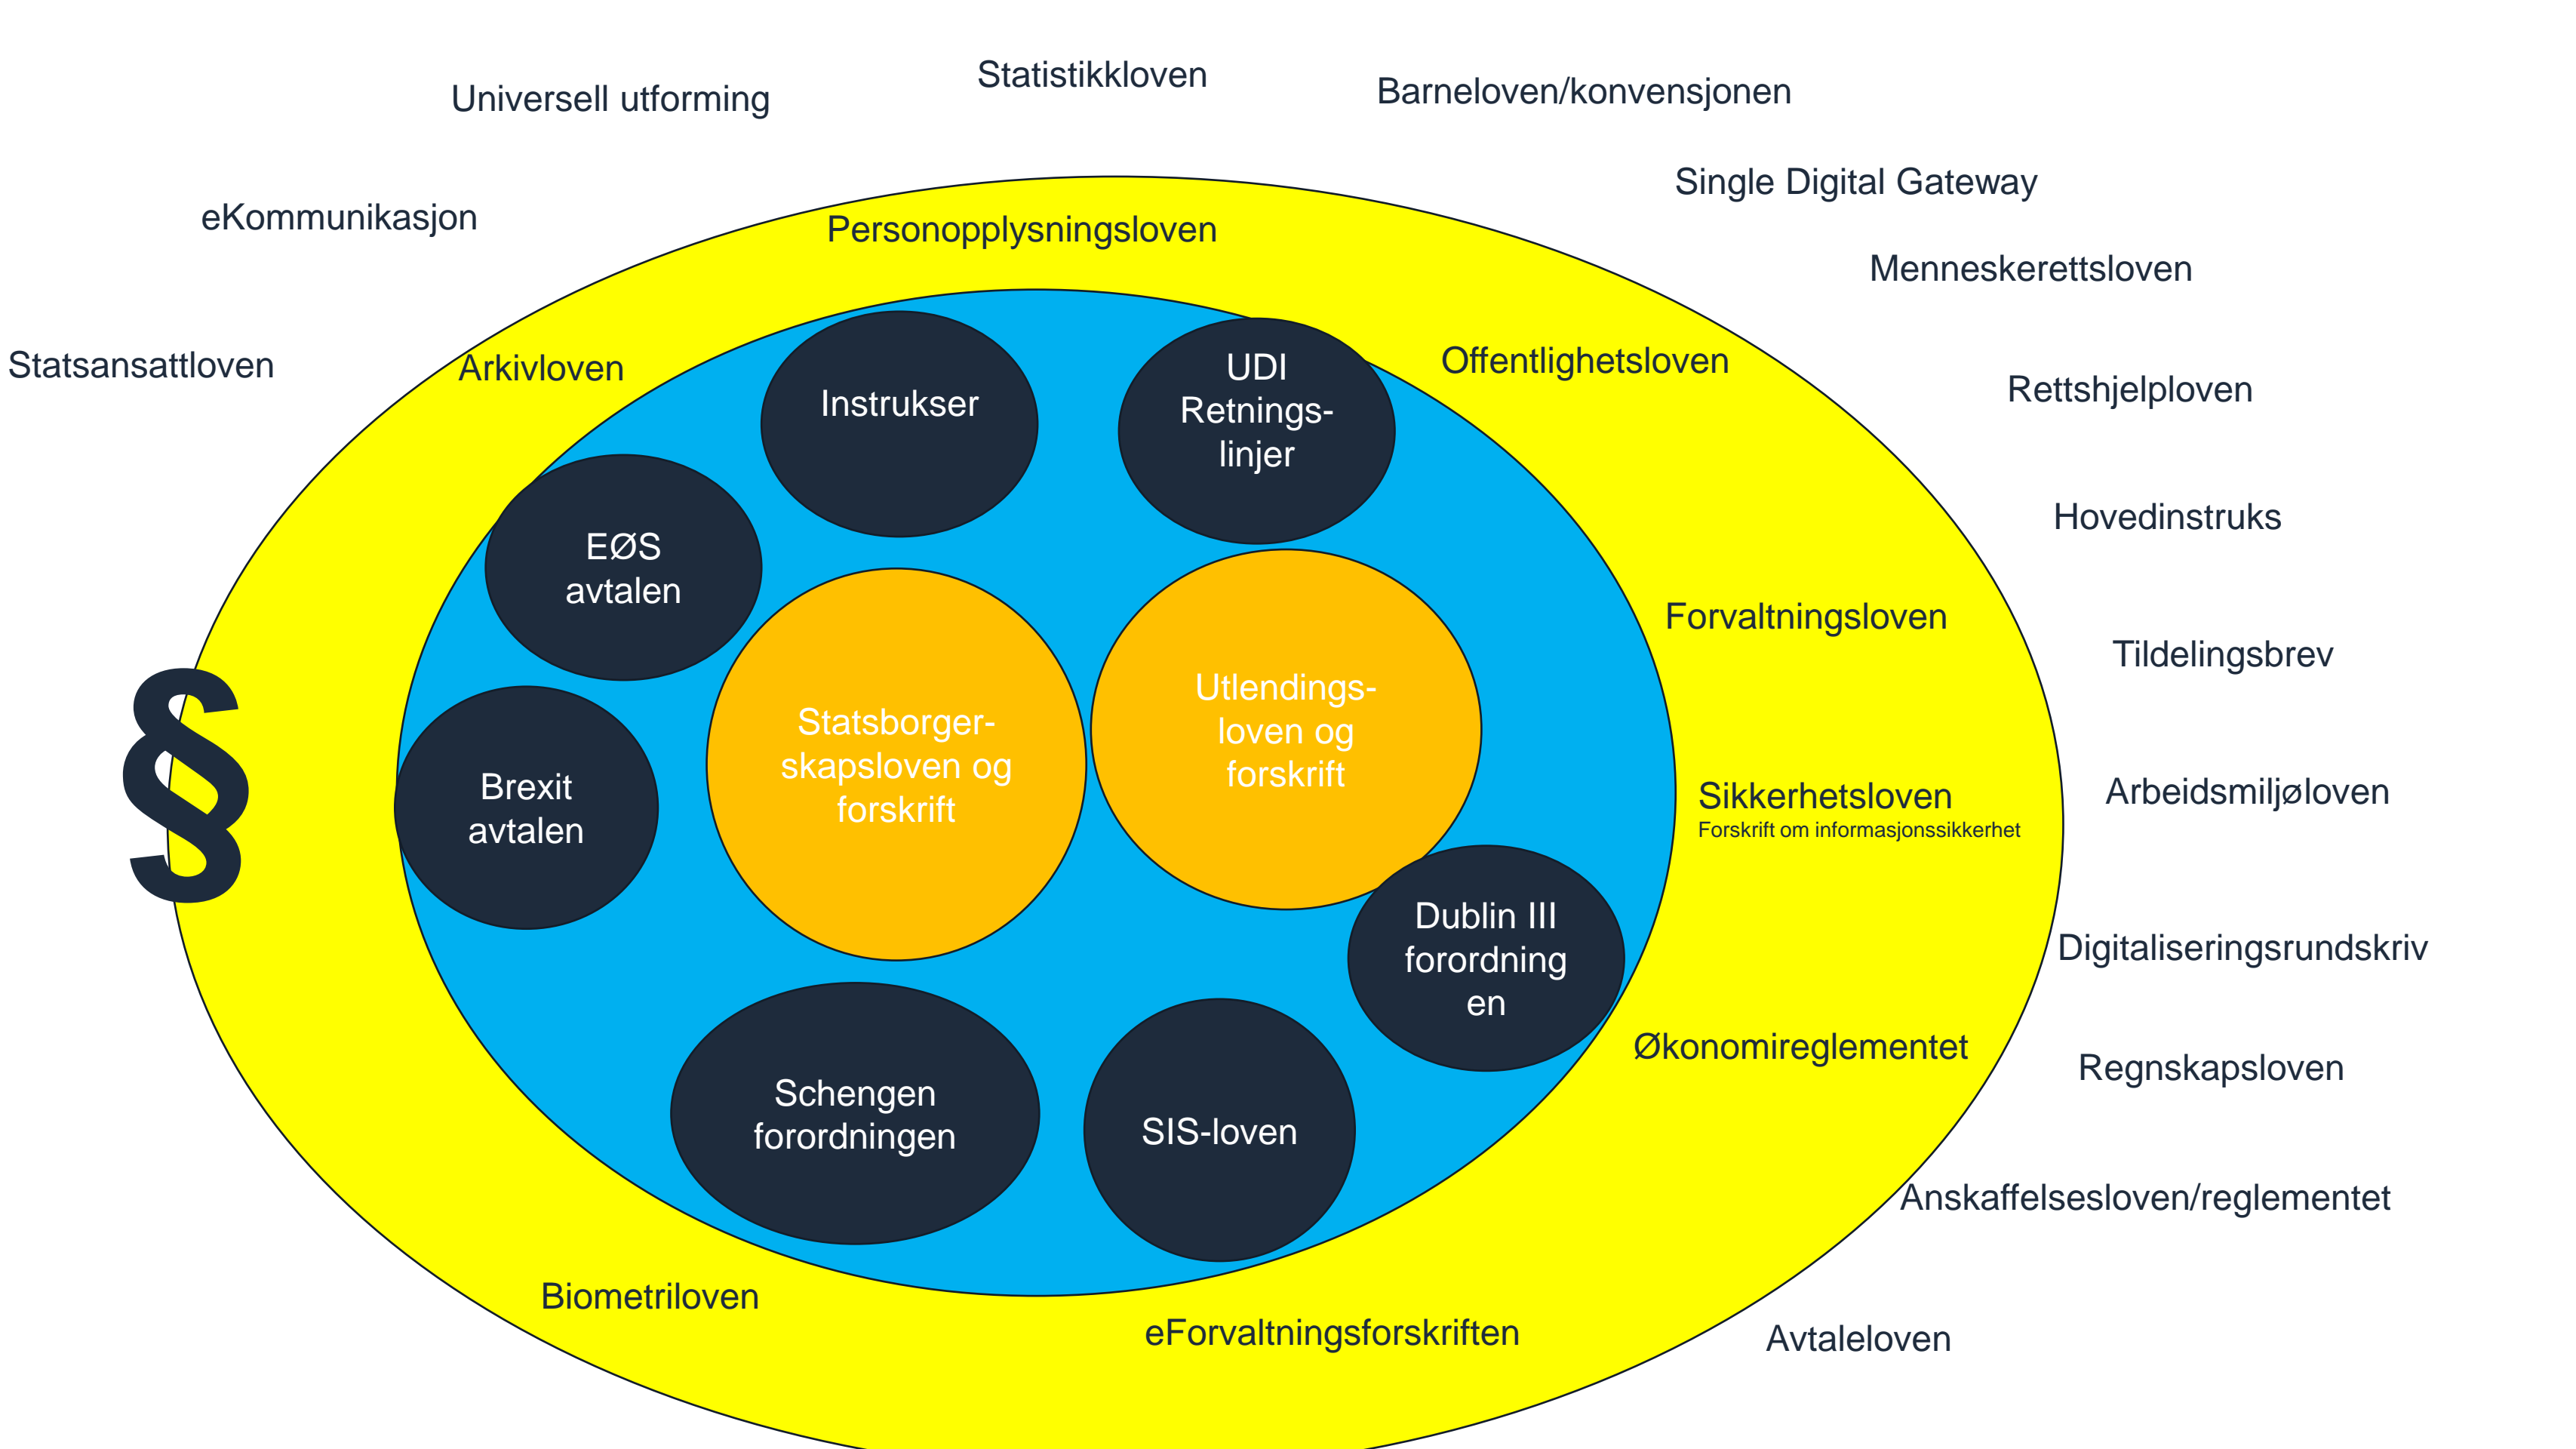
Statistikkloven

Universell utforming

Barneloven/konvensjonen

Single Digital Gateway

eKommunikasjon

Personopplysningsloven

Menneskerettsloven

Statsansattloven

Arkivloven

Instrukser

UDI Retnings-linjer

Offentlighetsloven

Rettshjelploven

Hovedinstruks

EØS avtalen

Forvaltningsloven

Tildelingsbrev

Statsborger-skapsloven og forskrift

Utlendings-loven og forskrift

§

Brexit avtalen

Sikkerhetsloven
Forskrift om informasjonssikkerhet

Arbeidsmiljøloven

Dublin III forordning en

Digitaliseringsrundskriv

Økonomireglementet

Regnskapsloven

Schengen forordningen

SIS-loven

Anskaffelsesloven/reglementet

Biometriloven

eForvaltningsforskriften

Avtaleloven